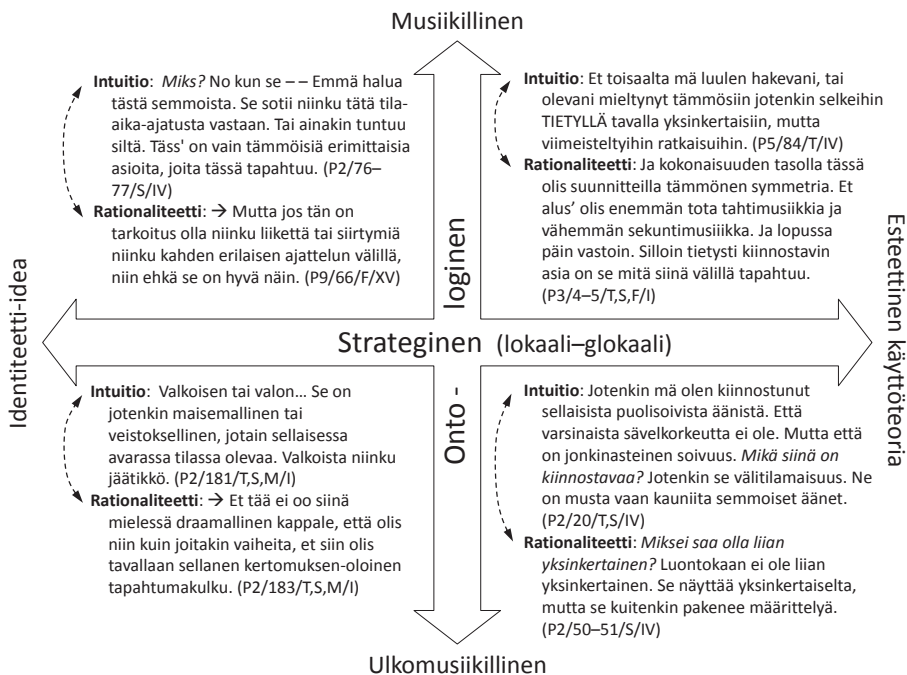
Musiikillinen

Intuitio: Miks? No kun se – – Emmä halua tästä semmoista. Se sotii niinku tätä tila-aika-ajatusta vastaan. Tai ainakin tuntuu siltä. Täss' on vain tämmöisiä erimittaisia asioita, joita tässä tapahtuu. (P2/76–77/S/IV)

Rationaliteetti: → Mutta jos tän on tarkoitus olla niinku liikettä tai siirtymiä niinku kahden erilaisen ajattelun välillä, niin ehkä se on hyvä näin. (P9/66/F/XV)

Intuitio: Et toisaalta mä luulen hakevani, tai olevani mieltynyt tämmösiin jotenkin selkeihin TIETYLLÄ tavalla yksinkertaisiin, mutta viimeisteltyihin ratkaisuihin. (P5/84/T/IV)

Rationaliteetti: Ja kokonaisuuden tasolla tässä olis suunnitteilla tämmönen symmetria. Et alus' olis enemmän tota tahtimusiikkia ja vähemmän sekuntimusiikkia. Ja lopussa päin vastoin. Silloin tietysti kiinnostavin asia on se mitä siinä välillä tapahtuu. (P3/4–5/T,S,F/I)

loginen

Identiteetti-idea

Strateginen (lokaali–glokaali)

Esteettinen käyttöteoria

Onto -

Intuitio: Valkoisen tai valon… Se on jotenkin maisemallinen tai veistoksellinen, jotain sellaisessa avarassa tilassa olevaa. Valkoista niinku jäätikkö. (P2/181/T,S,M/I)

Rationaliteetti: → Et tää ei oo siinä mielessä draamallinen kappale, että olis niin kuin joitakin vaiheita, et siin olis tavallaan sellanen kertomuksen-oloinen tapahtumakulku. (P2/183/T,S,M/I)

Intuitio: Jotenkin mä olen kiinnostunut sellaisista puolisoivista äänistä. Että varsinaista sävelkorkeutta ei ole. Mutta että on jonkinasteinen soivuus. Mikä siinä on kiinnostavaa? Jotenkin se välitilamaisuus. Ne on musta vaan kauniita semmoiset äänet. (P2/20/T,S/IV)

Rationaliteetti: Miksei saa olla liian yksinkertainen? Luontokaan ei ole liian yksinkertainen. Se näyttää yksinkertaiselta, mutta se kuitenkin pakenee määrittelyä. (P2/50–51/S/IV)

Ulkomusiikillinen